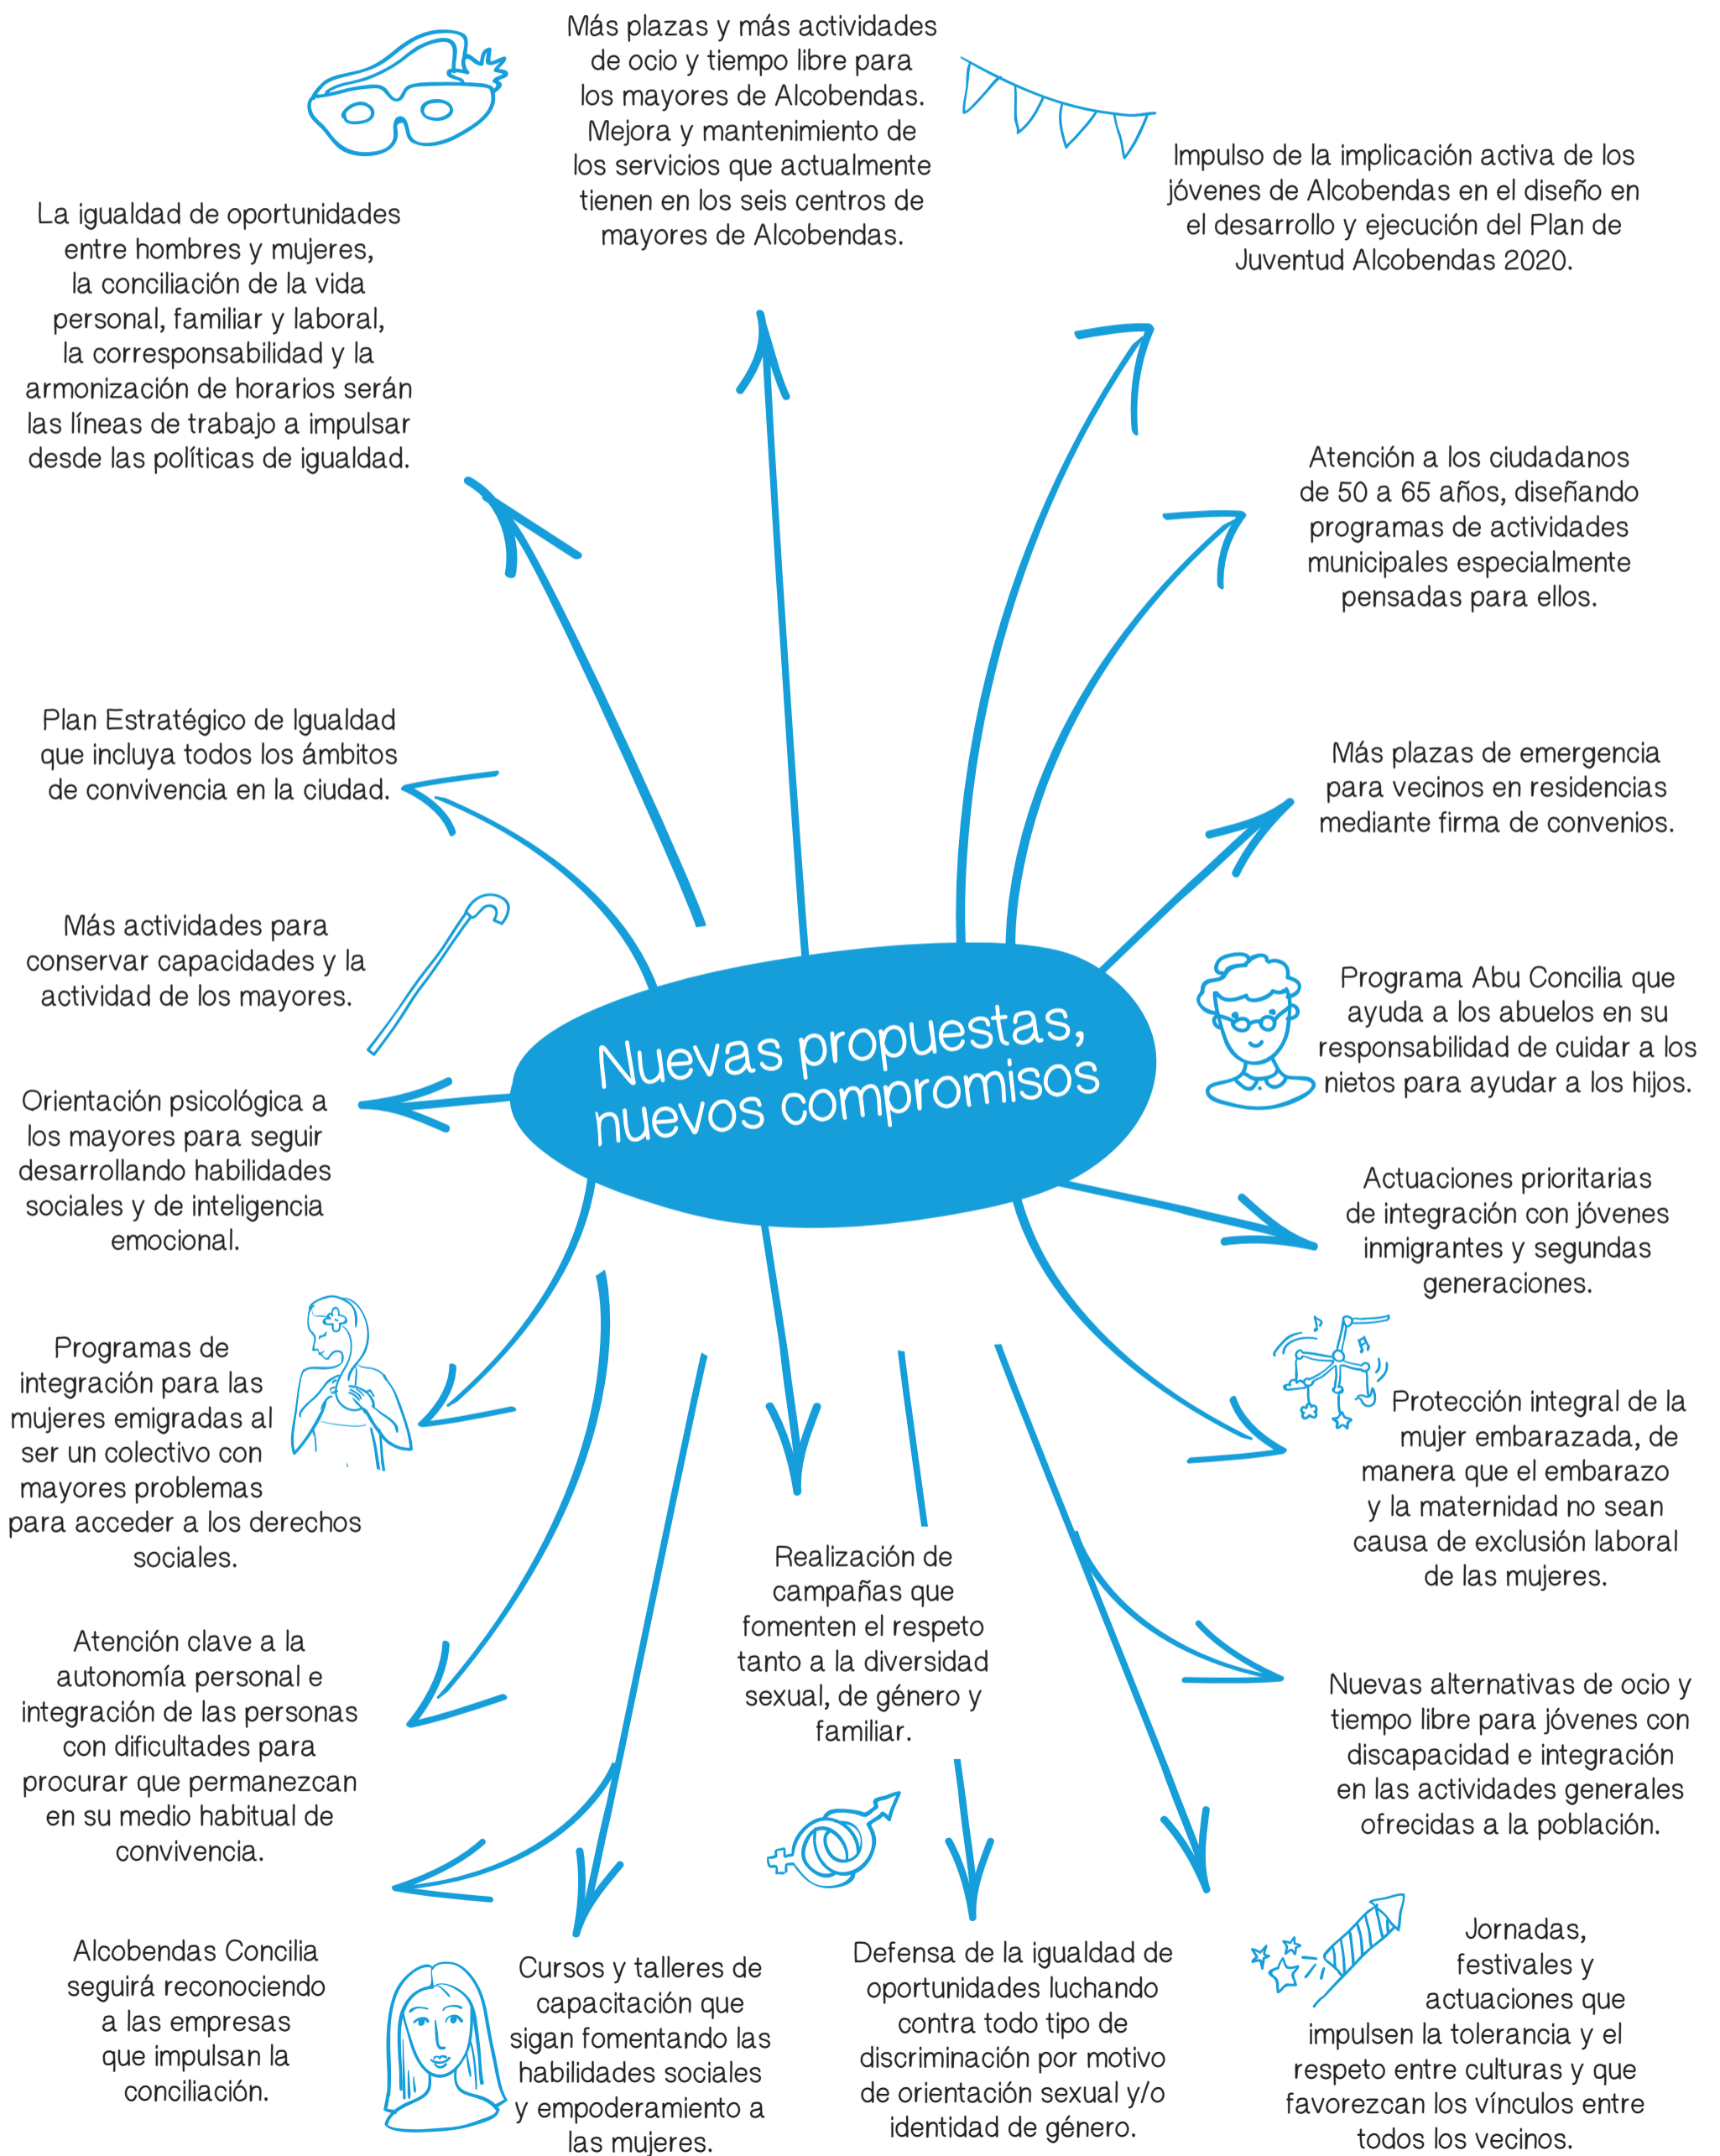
Nuevas propuestas, nuevos compromisos

Más plazas y más actividades de ocio y tiempo libre para los mayores de Alcobendas. Mejora y mantenimiento de los servicios que actualmente tienen en los seis centros de mayores de Alcobendas.

Impulso de la implicación activa de los jóvenes de Alcobendas en el diseño en el desarrollo y ejecución del Plan de Juventud Alcobendas 2020.

La igualdad de oportunidades entre hombres y mujeres, la conciliación de la vida personal, familiar y laboral, la corresponsabilidad y la armonización de horarios serán las líneas de trabajo a impulsar desde las políticas de igualdad.

Atención a los ciudadanos de 50 a 65 años, diseñando programas de actividades municipales especialmente pensadas para ellos.

Plan Estratégico de Igualdad que incluya todos los ámbitos de convivencia en la ciudad.

Más plazas de emergencia para vecinos en residencias mediante firma de convenios.

Más actividades para conservar capacidades y la actividad de los mayores.

Programa Abu Concilia que ayuda a los abuelos en su responsabilidad de cuidar a los nietos para ayudar a los hijos.

Orientación psicológica a los mayores para seguir desarrollando habilidades sociales y de inteligencia emocional.

Actuaciones prioritarias de integración con jóvenes inmigrantes y segundas generaciones.

Programas de integración para las mujeres emigradas al ser un colectivo con mayores problemas para acceder a los derechos sociales.

Protección integral de la mujer embarazada, de manera que el embarazo y la maternidad no sean causa de exclusión laboral de las mujeres.

Realización de campañas que fomenten el respeto tanto a la diversidad sexual, de género y familiar.

Atención clave a la autonomía personal e integración de las personas con dificultades para procurar que permanezcan en su medio habitual de convivencia.

Nuevas alternativas de ocio y tiempo libre para jóvenes con discapacidad e integración en las actividades generales ofrecidas a la población.

Alcobendas Concilia seguirá reconociendo a las empresas que impulsan la conciliación.

Cursos y talleres de capacitación que sigan fomentando las habilidades sociales y empoderamiento a las mujeres.

Defensa de la igualdad de oportunidades luchando contra todo tipo de discriminación por motivo de orientación sexual y/o identidad de género.

Jornadas, festivales y actuaciones que impulsen la tolerancia y el respeto entre culturas y que favorezcan los vínculos entre todos los vecinos.